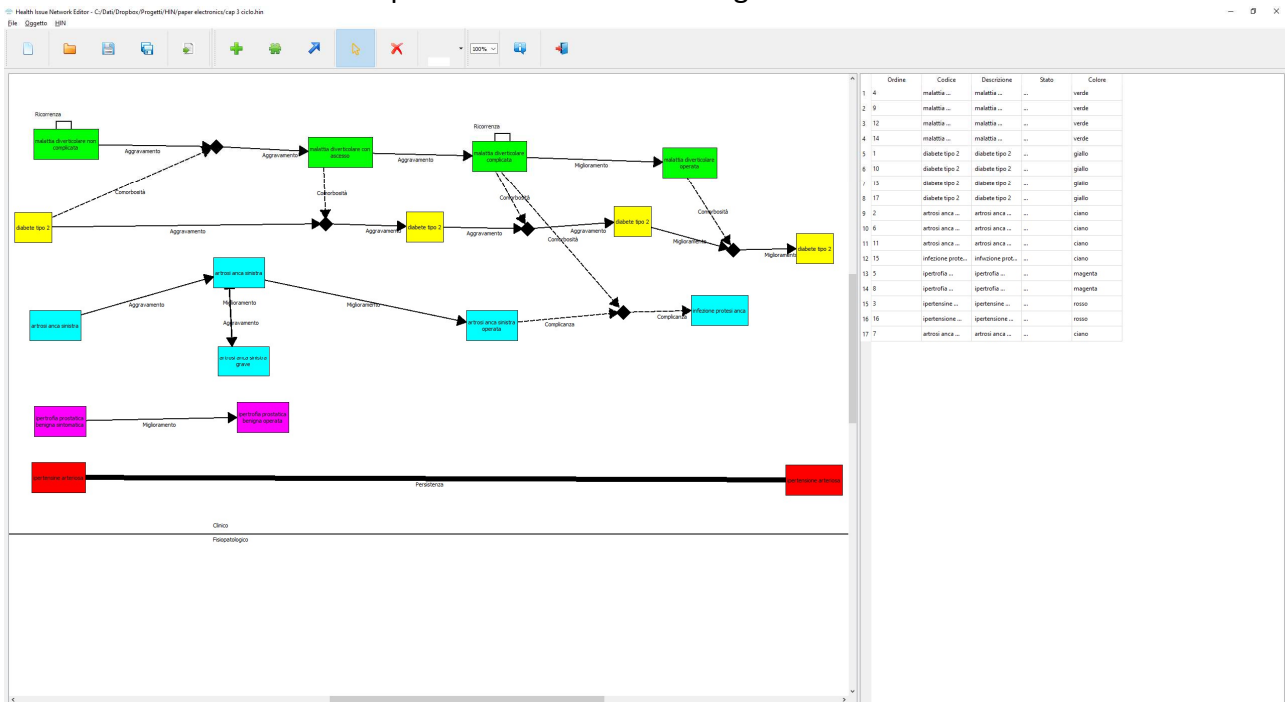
Health Issue Network Editor - C:/Dati/Dropbox/Progetti/HIN/paper electronics/cap 3 ciclo.hin

File Oggetto HIN

100%

Ricorrenza

malattia diverticolare non complicata

Aggravamento

Aggravamento

malattia diverticolare con ascesso

Aggravamento

Ricorrenza

malattia diverticolare complicata

Miglioramento

malattia diverticolare operata

Comorbosità

Comorbosità

Comorbosità

Comorbosità

Comorbosità

diabete tipo 2

Aggravamento

Aggravamento

diabete tipo 2

Aggravamento

Aggravamento

diabete tipo 2

Miglioramento

Miglioramento

diabete tipo 2

artrosi anca sinistra

Aggravamento

artrosi anca sinistra

Miglioramento

Aggravamento

Miglioramento

artrosi anca sinistra grave

artrosi anca sinistra operata

Complicanza

Complicanza

infezione protesi anca

ipertrofia prostatica benigna sintomatica

Miglioramento

ipertrofia prostatica benigna operata

ipertensione arteriosa

Persistenza

ipertensione arteriosa

Clinico

Fisiopatologico

| | Ordine | Codice | Descrizione | Stato | Colore |
|---|---|---|---|---|---|
| 1 | 4 | malattia ... | malattia ... | ... | verde |
| 2 | 9 | malattia ... | malattia ... | ... | verde |
| 3 | 12 | malattia ... | malattia ... | ... | verde |
| 4 | 14 | malattia ... | malattia ... | ... | verde |
| 5 | 1 | diabete tipo 2 | diabete tipo 2 | ... | giallo |
| 6 | 10 | diabete tipo 2 | diabete tipo 2 | ... | giallo |
| 7 | 13 | diabete tipo 2 | diabete tipo 2 | ... | giallo |
| 8 | 17 | diabete tipo 2 | diabete tipo 2 | ... | giallo |
| 9 | 2 | artrosi anca ... | artrosi anca ... | ... | ciano |
| 10 | 6 | artrosi anca ... | artrosi anca ... | ... | ciano |
| 11 | 11 | artrosi anca ... | artrosi anca ... | ... | ciano |
| 12 | 15 | infezione prote... | infezione prot... | ... | ciano |
| 13 | 5 | ipertrofia ... | ipertrofia ... | ... | magenta |
| 14 | 8 | ipertrofia ... | ipertrofia ... | ... | magenta |
| 15 | 3 | ipertensione ... | ipertensione ... | ... | rosso |
| 16 | 16 | ipertensione ... | ipertensione ... | ... | rosso |
| 17 | 7 | artrosi anca ... | artrosi anca ... | ... | ciano |